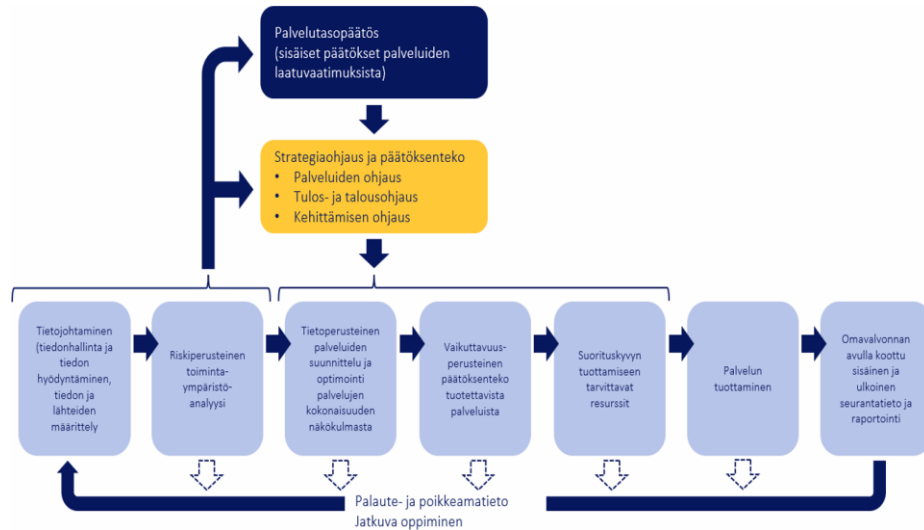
Palvelutasopäätös (sisäiset päätökset palveluiden laatuvaatimuksista)

Strategiaohjaus ja päätöksenteko
• Palveluiden ohjaus
• Tulos- ja talousohjaus
• Kehittämisen ohjaus

Tietojohtaminen (tiedonhallinta ja tiedon hyödyntäminen, tiedon ja lähteiden määrittely

Riskiperusteinen toimintaympäristöanalyysi

Tietoperusteinen palveluiden suunnittelu ja optimointi palvelujen kokonaisuuden näkökulmasta

Vaikuttavuusperusteinen päätöksenteko tuotettavista palveluista

Suorituskyvyn tuottamiseen tarvittavat resurssit

Palvelun tuottaminen

Omavalvonnan avulla koottu sisäinen ja ulkoinen seurantatieto ja raportointi

Palaute- ja poikkeamatieto
Jatkuva oppiminen